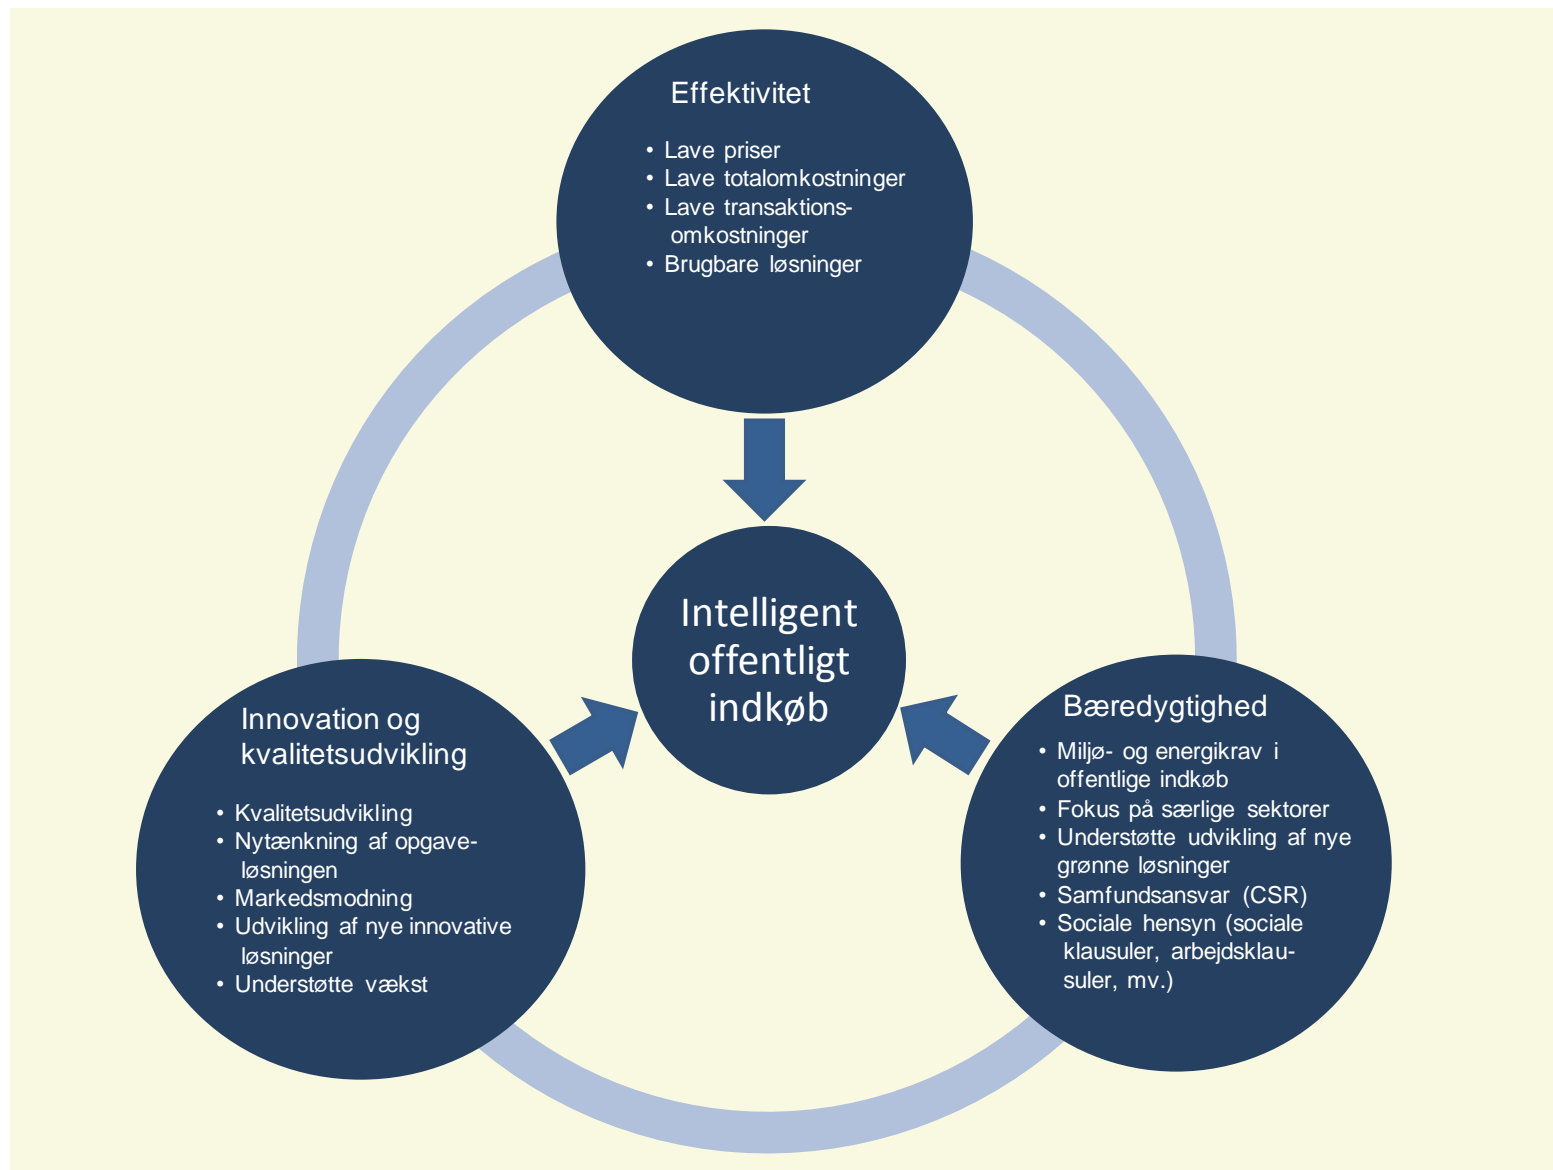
Effektivitet

• Lave priser
• Lave totalomkostninger
• Lave transaktionsomkostninger
• Brugbare løsninger

Intelligent offentligt indkøb

Innovation og kvalitetsudvikling

• Kvalitetsudvikling
• Nytænkning af opgaveløsningen
• Markedsmodning
• Udvikling af nye innovative løsninger
• Understøtte vækst

Bæredygtighed

• Miljø- og energikrav i offentlige indkøb
• Fokus på særlige sektorer
• Understøtte udvikling af nye grønne løsninger
• Samfundsansvar (CSR)
• Sociale hensyn (sociale klausuler, arbejdsklausuler, mv.)